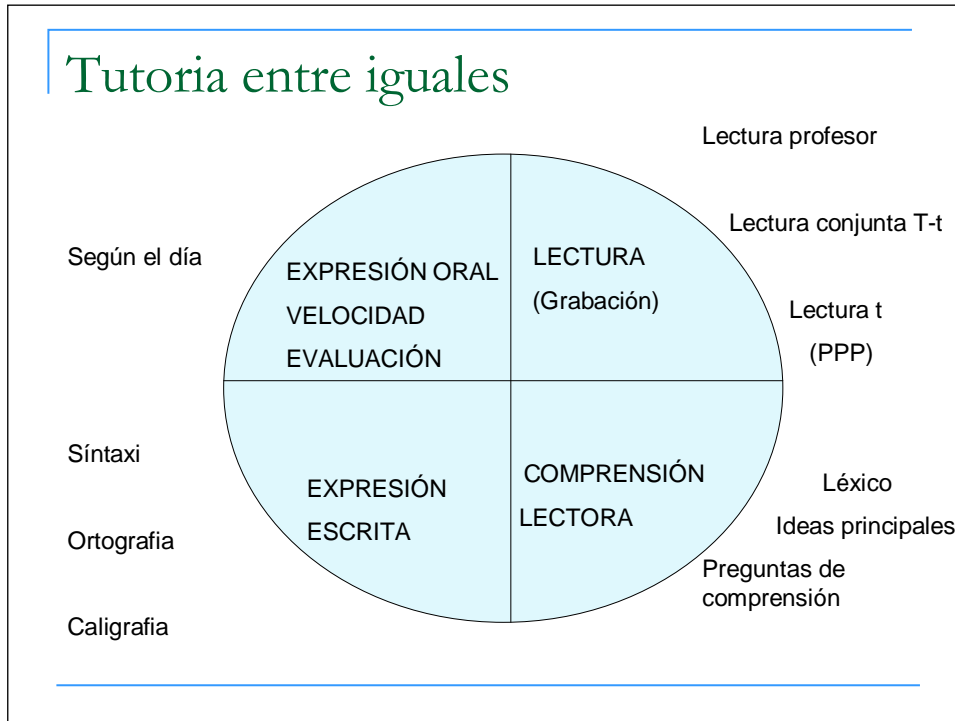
Tutoria entre iguales

Lectura profesor

Lectura conjunta T-t

Según el día

EXPRESIÓN ORAL
VELOCIDAD
EVALUACIÓN

LECTURA
(Grabación)

Lectura t
(PPP)

Síntaxi

EXPRESIÓN
ESCRITA

COMPRENSIÓN
LECTORA

Léxico

Ideas principales

Ortografia

Preguntas de comprensión

Caligrafia